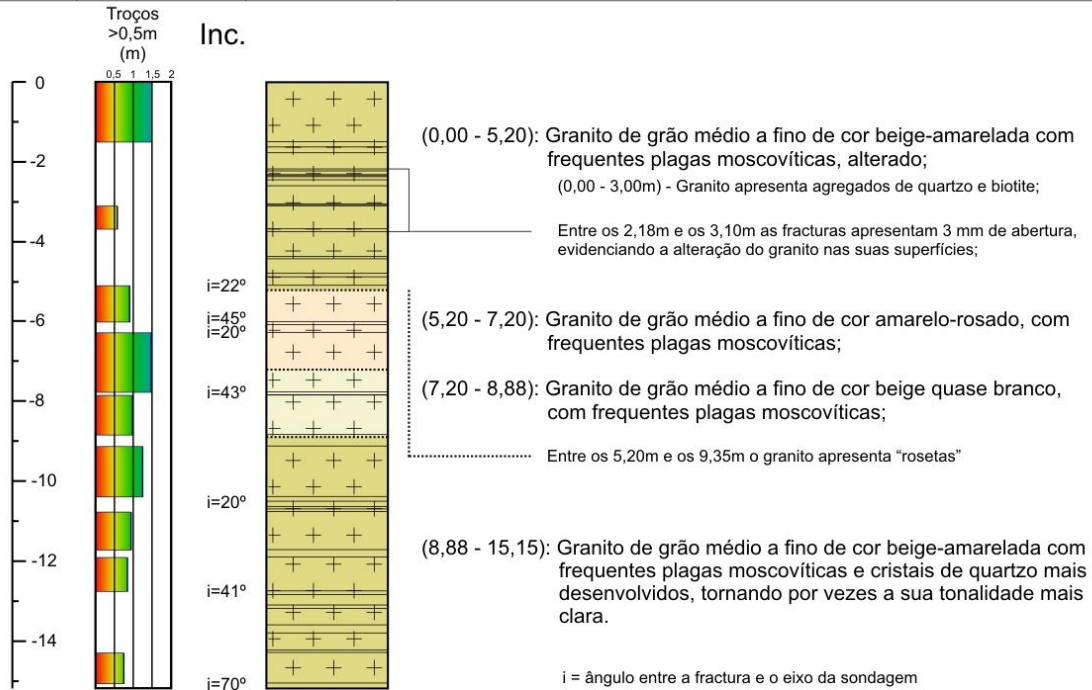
Troços >0,5m (m)

0,5 1 1,5 2

Inc.

0
-2
-4
-6
-8
-10
-12
-14

i=22º
i=45º
i=20º
i=43º
i=20º
i=41º
i=70º

(0,00 - 5,20): Granito de grão médio a fino de cor beige-amarelada com frequentes plagas moscovíticas, alterado;

(0,00 - 3,00m) - Granito apresenta agregados de quartzo e biotite;

Entre os 2,18m e os 3,10m as fracturas apresentam 3 mm de abertura, evidenciando a alteração do granito nas suas superfícies;

(5,20 - 7,20): Granito de grão médio a fino de cor amarelo-rosado, com frequentes plagas moscovíticas;

(7,20 - 8,88): Granito de grão médio a fino de cor beige quase branco, com frequentes plagas moscovíticas;

Entre os 5,20m e os 9,35m o granito apresenta "rosetas"

(8,88 - 15,15): Granito de grão médio a fino de cor beige-amarelada com frequentes plagas moscovíticas e cristais de quartzo mais desenvolvidos, tornando por vezes a sua tonalidade mais clara.

i = ângulo entre a fractura e o eixo da sondagem